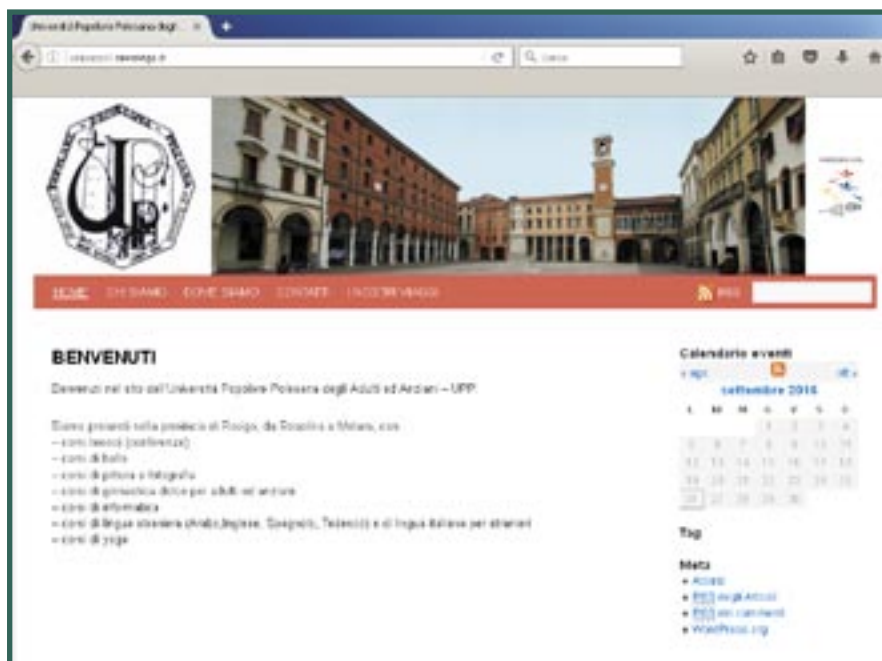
Università Popolare Polesana degli ×

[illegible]

Cerca

HOME CHI SIAMO DOVE SIAMO CONTATTI I NOSTRI VIAGGI

RSS

BENVENUTI

Benvenuti nel sito dell'Università Popolare Polesana degli Adulti ed Anziani – UPP.

Siamo presenti nella provincia di Rovigo, da Rosolina a Melara, con:
– corsi teorici (conferenze)
– corsi di ballo
– corsi di pittura e fotografia
– corsi di ginnastica dolce per adulti ed anziani
– corsi di informatica
– corsi di lingue straniere (Arabo,Inglese, Spagnolo, Tedesco) e di lingua italiana per stranieri
– corsi di yoga

Calendario eventi

« ago | ott »

settembre 2016

| L | M | M | G | V | S | D |
|---|---|---|---|---|---|---|
| | | | 1 | 2 | 3 | 4 |
| 5 | 6 | 7 | 8 | 9 | 10 | 11 |
| 12 | 13 | 14 | 15 | 16 | 17 | 18 |
| 19 | 20 | 21 | 22 | 23 | 24 | 25 |
| 26 | 27 | 28 | 29 | 30 | | |

Tag

Meta
• Accedi
• RSS degli Articoli
• RSS dei commenti
• WordPress.org